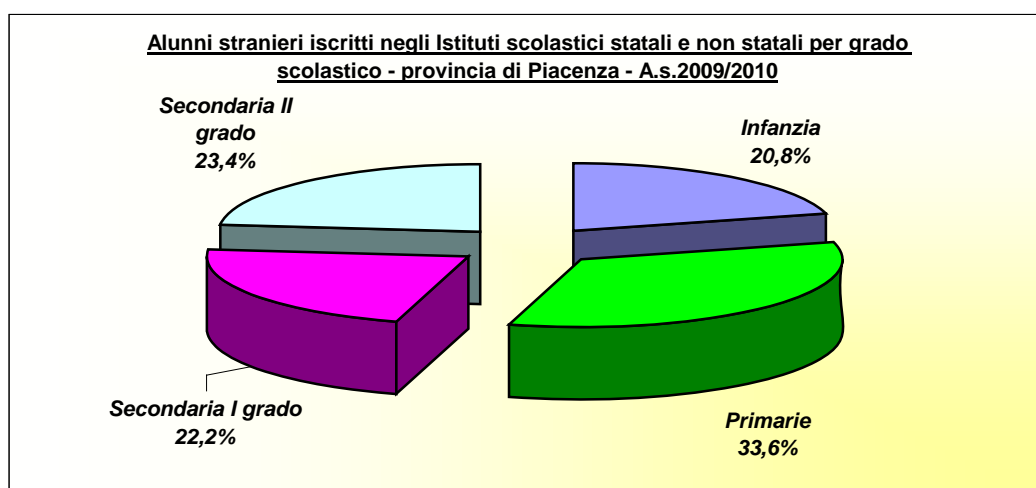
Alunni stranieri iscritti negli Istituti scolastici statali e non statali per grado scolastico - provincia di Piacenza - A.s.2009/2010

Secondaria II grado
23,4%

Infanzia
20,8%

Secondaria I grado
22,2%

Primarie
33,6%